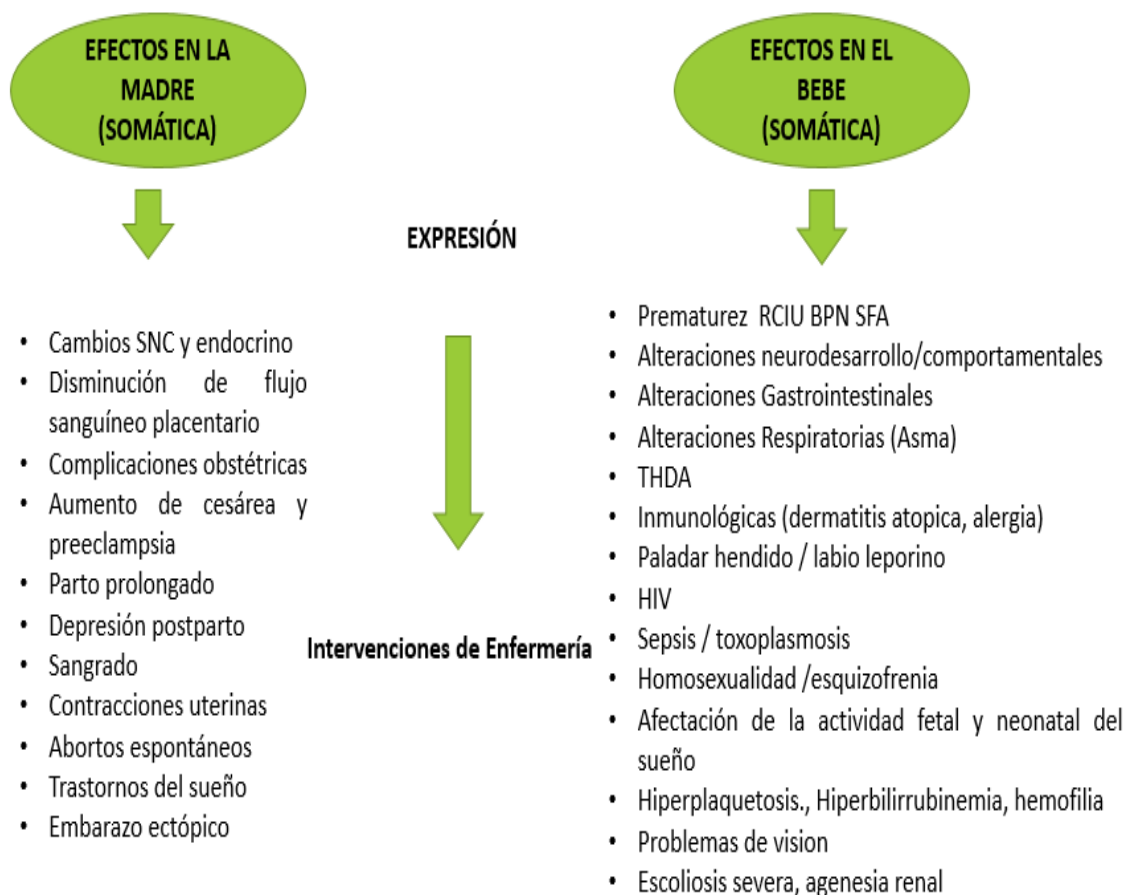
EFECTOS EN LA MADRE (SOMÁTICA)

EFECTOS EN EL BEBE (SOMÁTICA)

EXPRESIÓN

- Cambios SNC y endocrino
- Disminución de flujo sanguíneo placentario
- Complicaciones obstétricas
- Aumento de cesárea y preeclampsia
- Parto prolongado
- Depresión postparto
- Sangrado
- Contracciones uterinas
- Abortos espontáneos
- Trastornos del sueño
- Embarazo ectópico

Intervenciones de Enfermería

- Prematurez RCIU BPN SFA
- Alteraciones neurodesarrollo/comportamentales
- Alteraciones Gastrointestinales
- Alteraciones Respiratorias (Asma)
- THDA
- Inmunológicas (dermatitis atopica, alergia)
- Paladar hendido / labio leporino
- HIV
- Sepsis / toxoplasmosis
- Homosexualidad /esquizofrenia
- Afectación de la actividad fetal y neonatal del sueño
- Hiperplaquetosis., Hiperbilirrubinemia, hemofilia
- Problemas de vision
- Escoliosis severa, agenesia renal